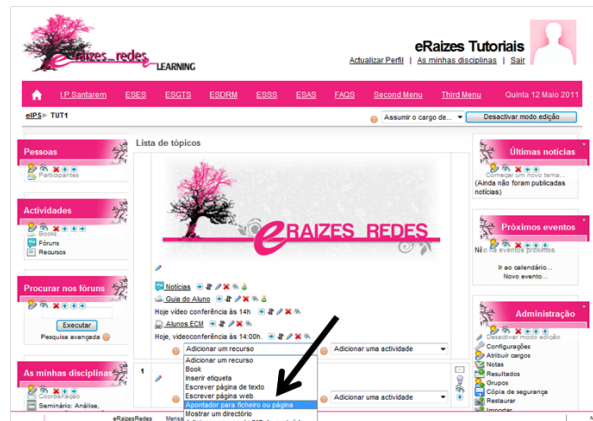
eRaizes redes LEARNING

eRaizes Tutoriais
Actualizar Perfil | As minhas disciplinas | Sair

I.P.Santarem | ESES | ESGTS | ESDRM | ESSS | ESAS | FAQS | Second Menu | Third Menu | Quinta 12 Maio 2011

eIPS ► TUT1

Assumir o cargo de... | Desactivar modo edição

Pessoas
Participantes

Actividades
Books
Fóruns
Recursos

Procurar nos fóruns
Executar
Pesquisa avançada

As minhas disciplinas
Coordenação
Seminário: Análise,

Lista de tópicos

eRAIZES REDES

Notícias
Guia do Aluno
Hoje vídeo conferência às 14h.
Alunos ECM
Hoje, videoconferência às 14:00h.

Adicionar um recurso
Adicionar uma actividade

1

Adicionar um recurso
Book
Inserir etiqueta
Escrever página de texto
Escrever página web
Apontador para ficheiro ou página
Mostrar um directório

Adicionar uma actividade

Últimas notícias
Começar um novo tema...
(Ainda não foram publicadas notícias)

Próximos eventos
Não há eventos próximos
Ir ao calendário...
Novo evento...

Administração
Desactivar modo edição
Configurações
Atribuir cargos
Notas
Resultados
Grupos
Cópia de segurança
Restaurar
Importar

eRaizesRedes
Mensa